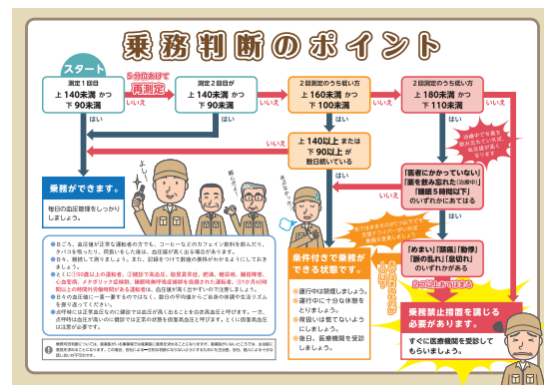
乗務判断のポイント

スタート

測定1回目
上 140未満 かつ
下 90未満

5分あけて
再測定

いいえ

測定2回目が
上 140未満 かつ
下 90未満

いいえ

2回測定のうち低い方
上 160未満 かつ
下 100未満

いいえ

2回測定のうち低い方
上 180未満 かつ
下 110未満

いいえ

はい

はい

上 140以上 または
下 90以上 が
数日続いている

いいえ

はい

乗務ができます。

毎日の血圧管理をしっかりしましょう。

「医者にかかっていない」
「薬を飲み忘れた(治療中)」
「睡眠5時間以下」
のいずれかにあてはまる

いいえ

はい

乗務付きで乗務ができる状態です。

■運行中は頻繁に休憩しましょう。
■運行中に十分な休憩をとりましょう。
■背筋を伸ばしましょう。
■後日、医療機関を受診しましょう。

「めまい」「頭痛」「動悸」
「筋の乱れ」「息切れ」
のいずれかがある

はい

乗務禁止措置を講じる必要があります。

すぐに医療機関を受診してもらいましょう。

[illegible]